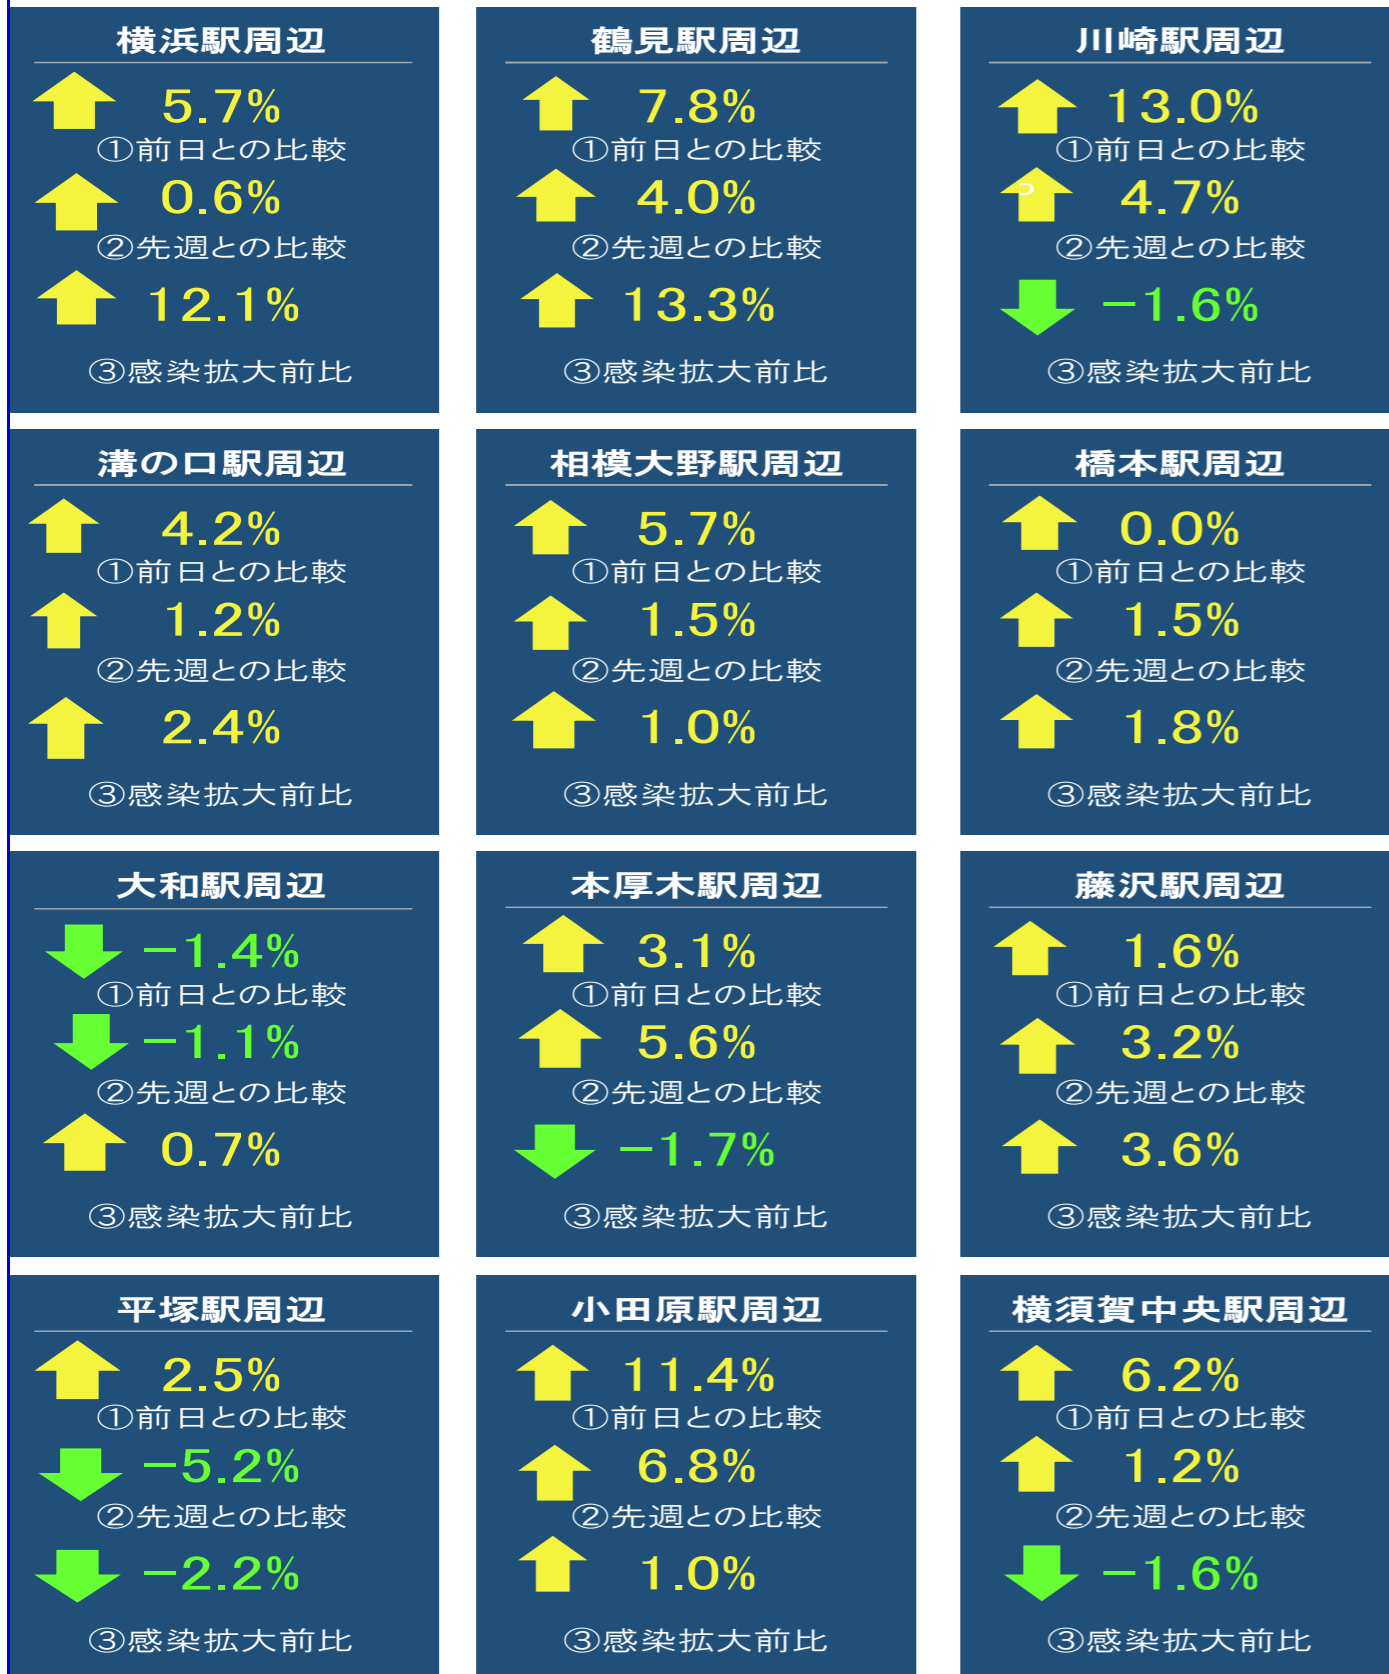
横浜駅周辺
5.7%
①前日との比較
0.6%
②先週との比較
12.1%
③感染拡大前比

鶴見駅周辺
7.8%
①前日との比較
4.0%
②先週との比較
13.3%
③感染拡大前比

川崎駅周辺
13.0%
①前日との比較
4.7%
②先週との比較
−1.6%
③感染拡大前比

溝の口駅周辺
4.2%
①前日との比較
1.2%
②先週との比較
2.4%
③感染拡大前比

相模大野駅周辺
5.7%
①前日との比較
1.5%
②先週との比較
1.0%
③感染拡大前比

橋本駅周辺
0.0%
①前日との比較
1.5%
②先週との比較
1.8%
③感染拡大前比

大和駅周辺
−1.4%
①前日との比較
−1.1%
②先週との比較
0.7%
③感染拡大前比

本厚木駅周辺
3.1%
①前日との比較
5.6%
②先週との比較
−1.7%
③感染拡大前比

藤沢駅周辺
1.6%
①前日との比較
3.2%
②先週との比較
3.6%
③感染拡大前比

平塚駅周辺
2.5%
①前日との比較
−5.2%
②先週との比較
−2.2%
③感染拡大前比

小田原駅周辺
11.4%
①前日との比較
6.8%
②先週との比較
1.0%
③感染拡大前比

横須賀中央駅周辺
6.2%
①前日との比較
1.2%
②先週との比較
−1.6%
③感染拡大前比